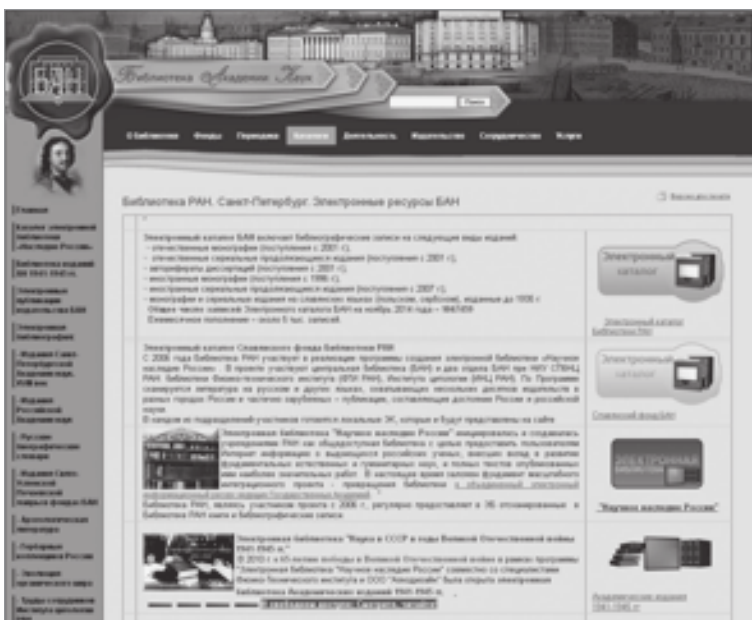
БАН

Библиотека Академии Наук

Поиск

О библиотеке Фонды Переводы Каталоги Деятельность Издательство Сотрудничество Услуги

Главная

Библиотека РАН. Санкт-Петербург. Электронные ресурсы БАН

Электронный каталог БАН включает библиографические записи на следующие виды изданий:
– отечественные монографии (поступления с 2001 г.),
– отечественные сериальные продолжающиеся издания (поступления с 2001 г.),
– авторефераты диссертаций (поступления с 2001 г.),
– иностранные монографии (поступления с 1996 г.),
– иностранные сериальные продолжающиеся издания (поступления с 2007 г.),
– монографии и сериальные издания на славянских языках (польском, сербском), изданные до 1900 г.
Общее число записей Электронного каталога БАН на ноября 2014 года – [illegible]
Ежемесячное пополнение – около 5 тыс. записей.

Электронный каталог

Электронный каталог Славянского фонда Библиотеки РАН
С 2008 года Библиотека РАН участвует в реализации программы создания электронной библиотеки «Научное наследие России». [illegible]

Электронный каталог

Славянский фонд БАН

Электронная библиотека "Научное наследие России" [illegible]

Электронная библиотека

"Научное наследие России"

Электронная библиотека "Наука в СССР в годы Великой Отечественной войны 1941-1945 гг." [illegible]

Академические издания 1941-1945 гг.